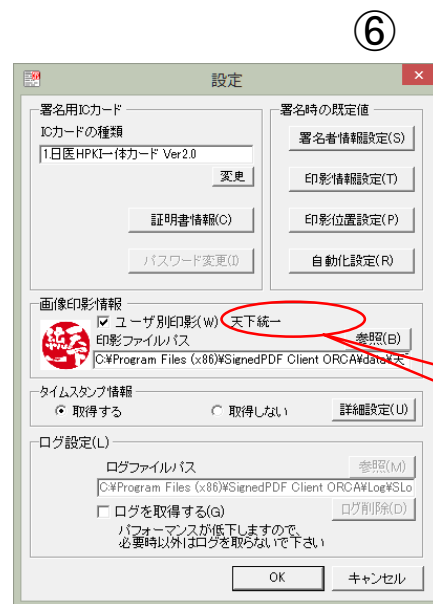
⑥

設定

署名用ICカード

ICカードの種類

1日医HPKI一体カード Ver2.0

変更

証明書情報(C)

パスワード変更(I)

署名時の既定値

署名者情報設定(S)

印影情報設定(T)

印影位置設定(P)

自動化設定(R)

画像印影情報

☑ ユーザ別印影(W) 天下統一

印影ファイルパス

参照(B)

C:¥Program Files (x86)¥SignedPDF Client ORCA¥data¥天

タイムスタンプ情報

◉ 取得する ○ 取得しない

詳細設定(U)

ログ設定(L)

ログファイルパス

参照(M)

C:¥Program Files (x86)¥SignedPDF Client ORCA¥Log¥SLo

☐ ログを取得する(G)

ログ削除(D)

パフォーマンスが低下しますので、必要時以外はログを取らないで下さい

OK

キャンセル